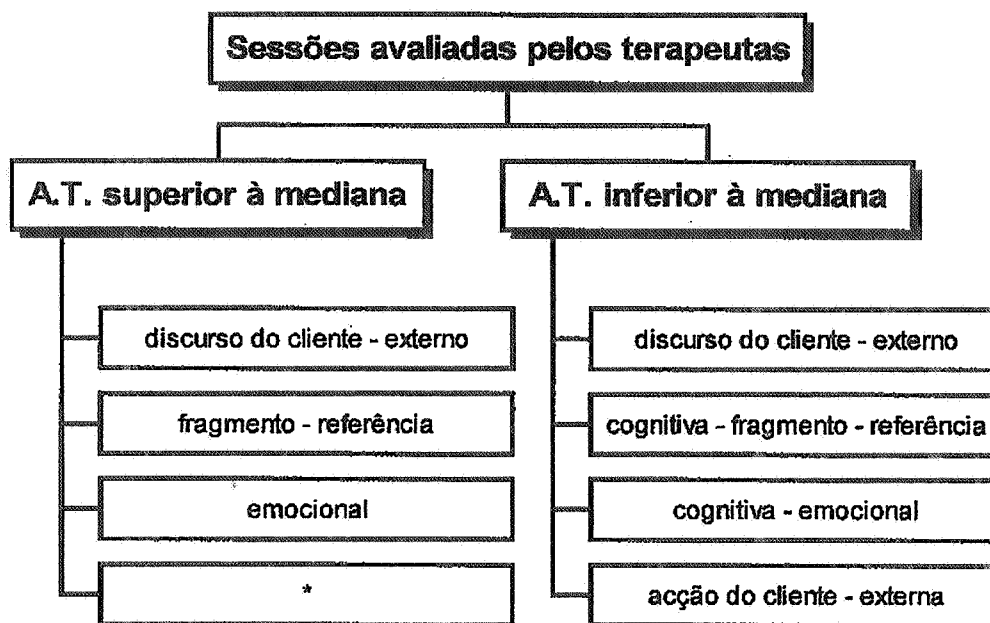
Sessões avaliadas pelos terapeutas

A.T. superior à mediana

discurso do cliente - externo

fragmento - referência

emocional

*

A.T. inferior à mediana

discurso do cliente - externo

cognitiva - fragmento - referência

cognitiva - emocional

acção do cliente - externa